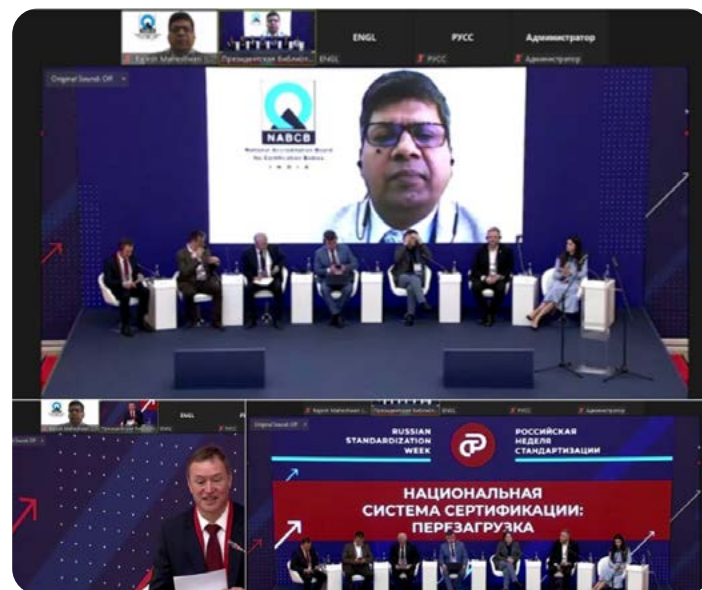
Rajesh Maheshwari
Президентская библиот...
ENGL
РУСС
Администратор
Original Sound: Off

NABCB
National Accreditation Board for Certification Bodies
INDIA

Rajesh Maheshwari
Президентская библиот...
ENGL
РУСС
Администратор
Original Sound: Off

RUSSIAN STANDARDIZATION WEEK
РОССИЙСКАЯ НЕДЕЛЯ СТАНДАРТИЗАЦИИ
НАЦИОНАЛЬНАЯ СИСТЕМА СЕРТИФИКАЦИИ: ПЕРЗЗАГРУЗКА